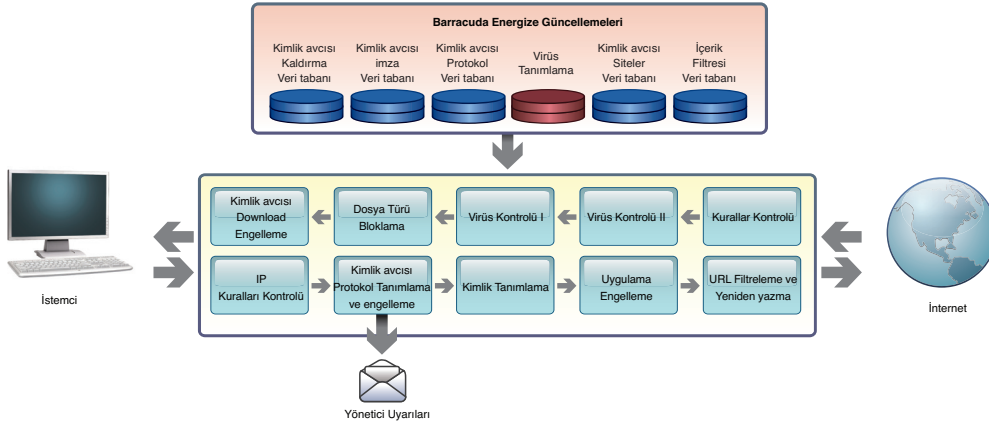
Barracuda Energize Güncellemeleri

Kimlik avcısı Kaldırma Veri tabanı

Kimlik avcısı imza Veri tabanı

Kimlik avcısı Protokol Veri tabanı

Virüs Tanımlama

Kimlik avcısı Siteler Veri tabanı

İçerik Filtresi Veri tabanı

Kimlik avcısı Download Engelleme

Dosya Türü Bloklama

Virüs Kontrolü I

Virüs Kontrolü II

Kurallar Kontrolü

IP Kuralları Kontrolü

Kimlik avcısı Protokol Tanımlama ve engelleme

Kimlik Tanımlama

Uygulama Engelleme

URL Filtreleme ve Yeniden yazma

İstemci

İnternet

Yönetici Uyarıları